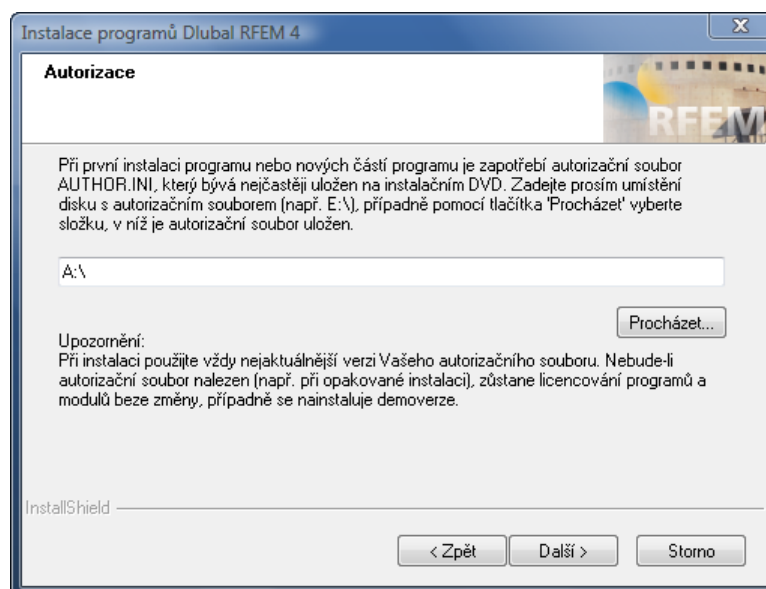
Instalace programů Dlubal RFEM 4

X

Autorizace

RFEM

Při první instalaci programu nebo nových částí programu je zapotřebí autorizační soubor AUTHOR.INI, který bývá nejčastěji uložen na instalačním DVD. Zadejte prosím umístění disku s autorizačním souborem (např. E:\), případně pomocí tlačítka 'Procházet' vyberte složku, v níž je autorizační soubor uložen.

A:\

Procházet...

Upozornění:
Při instalaci použijte vždy nejaktuálnější verzi Vašeho autorizačního souboru. Nebude-li autorizační soubor nalezen (např. při opakované instalaci), zůstane licencování programů a modulů beze změny, případně se nainstaluje demoverze.

InstallShield

< Zpět

Další >

Storno